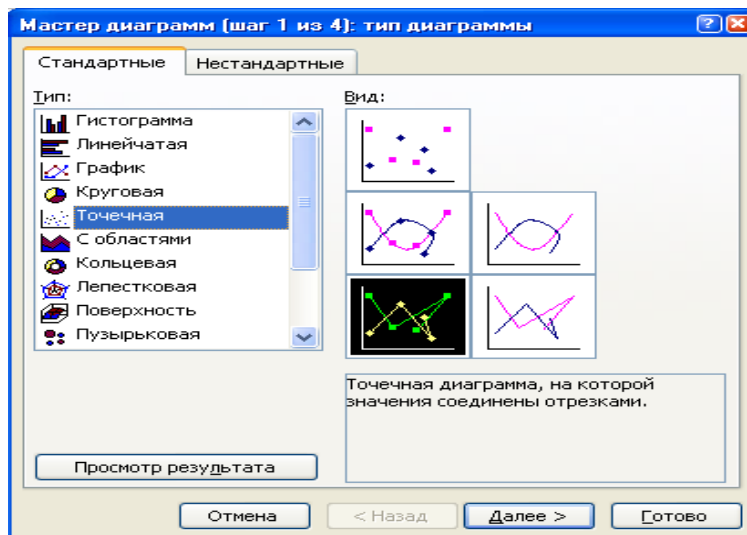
Мастер диаграмм (шаг 1 из 4): тип диаграммы

Стандартные
Нестандартные

Тип:
Гистограмма
Линейчатая
График
Круговая
Точечная
С областями
Кольцевая
Лепестковая
Поверхность
Пузырьковая

Вид:

Точечная диаграмма, на которой значения соединены отрезками.

Просмотр результата

Отмена
< Назад
Далее >
Готово